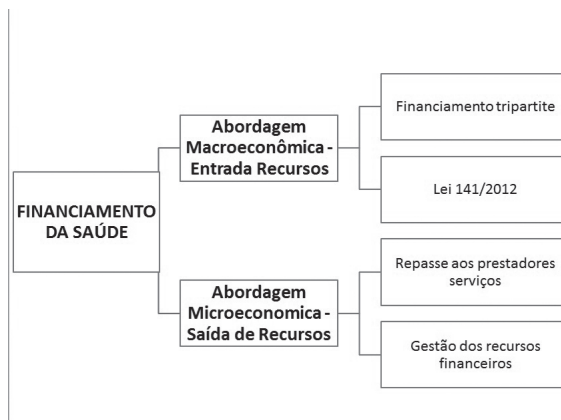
FINANCIAMENTO DA SAÚDE

Abordagem Macroeconômica - Entrada Recursos

Financiamento tripartite

Lei 141/2012

Abordagem Microeconomica - Saída de Recursos

Repasse aos prestadores serviços

Gestão dos recursos financeiros